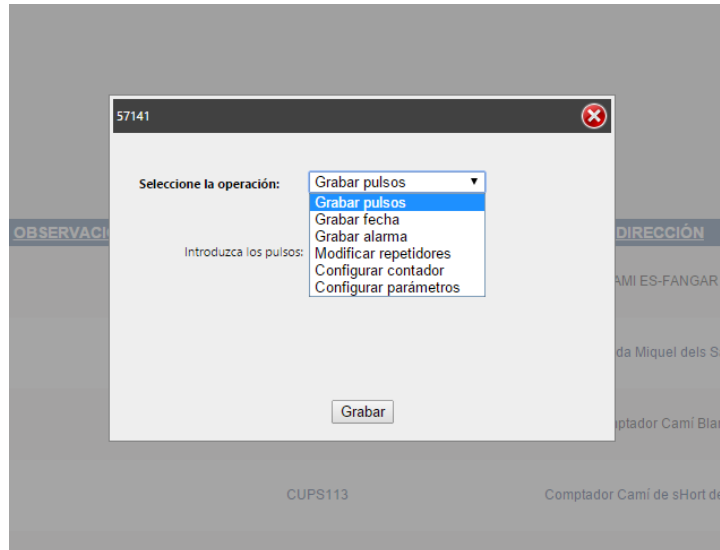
57141

Seleccione la operación: Grabar pulsos

Grabar pulsos
Grabar fecha
Grabar alarma
Modificar repetidores
Configurar contador
Configurar parámetros

Introduzca los pulsos:

Grabar

OBSERVACIO

DIRECCIÓN

AMI ES-FANGAR

da Miquel dels S

ptador Camí Blar

CUPS113

Comptador Camí de sHort de